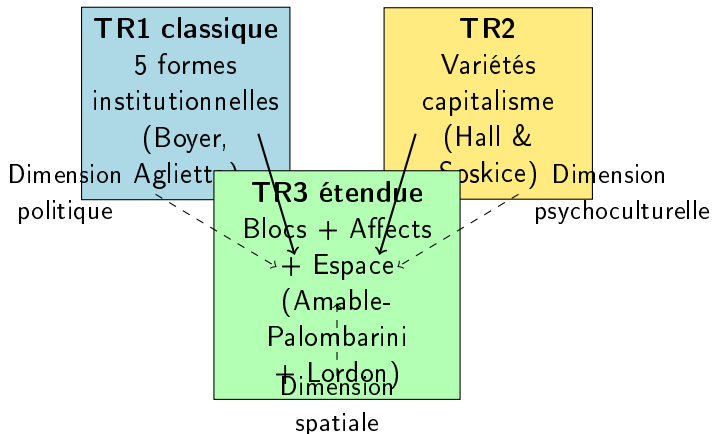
TR1 classique
5 formes institutionnelles (Boyer, Aglietta)

TR2
Variétés capitalisme (Hall & Soskice)

TR3 étendue
Blocs + Affects + Espace (Amable-Palombarini + Lordon)

Dimension politique

Dimension psychoculturelle

Dimension spatiale